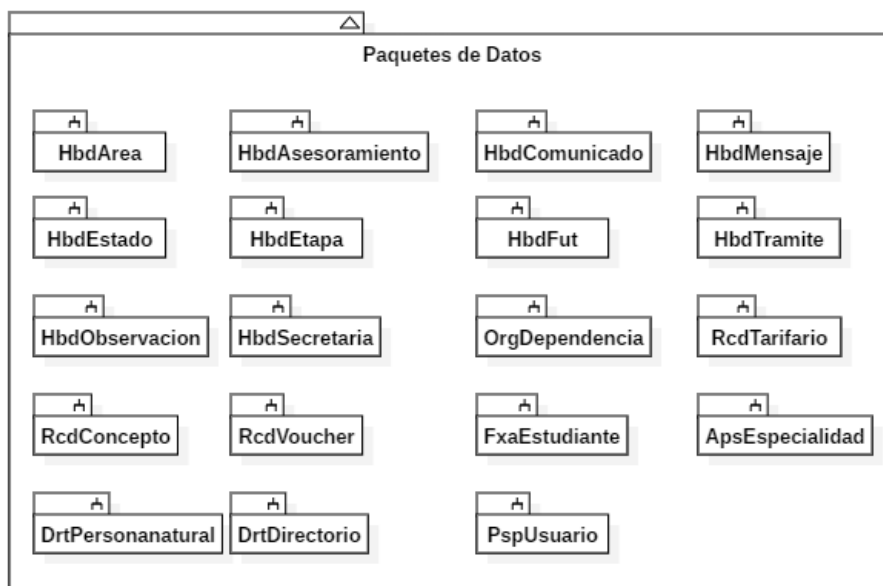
Paquetes de Datos

HbdArea

HbdAsesoramiento

HbdComunicado

HbdMensaje

HbdEstado

HbdEtapa

HbdFut

HbdTramite

HbdObservacion

HbdSecretaria

OrgDependencia

RcdTarifario

RcdConcepto

RcdVoucher

FxaEstudiante

ApsEspecialidad

DrtPersonanatural

DrtDirectorio

PspUsuario